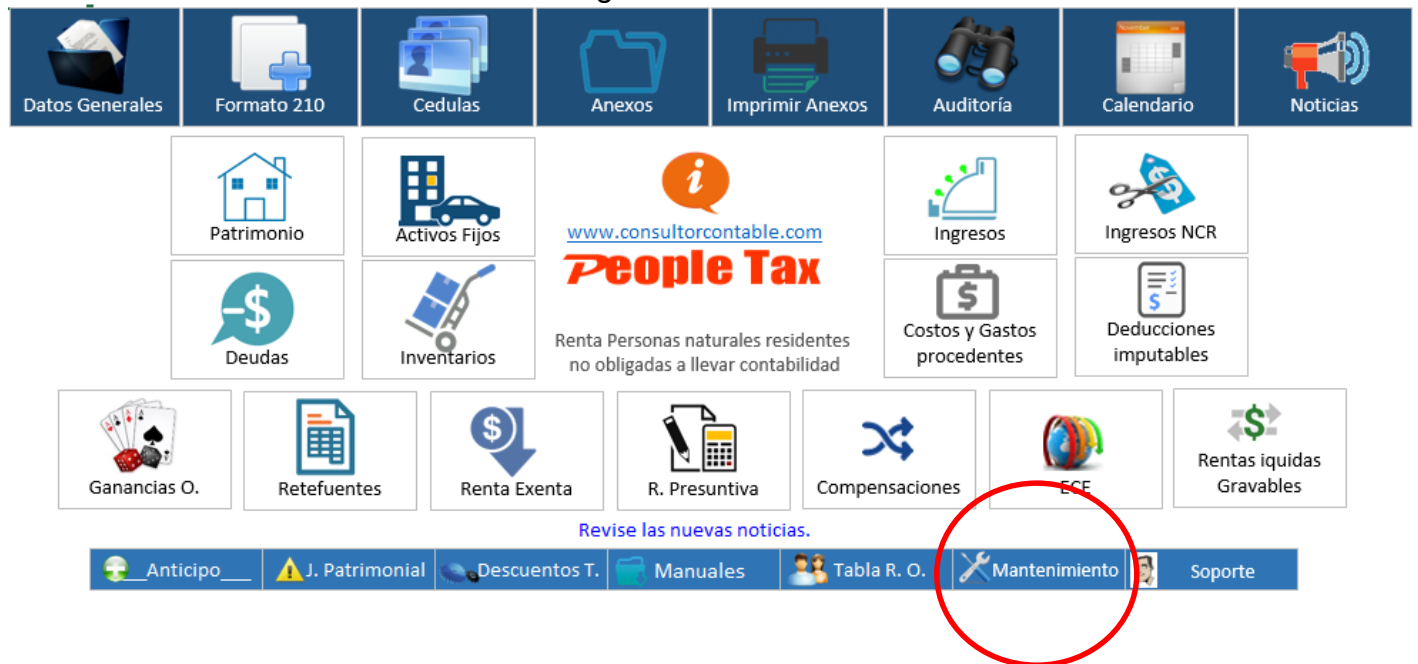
Datos Generales
Formato 210
Cedulas
Anexos
Imprimir Anexos
Auditoría
Calendario
Noticias

Patrimonio
Activos Fijos
www.consultorcontable.com
People Tax
Ingresos
Ingresos NCR

Deudas
Inventarios
Renta Personas naturales residentes no obligadas a llevar contabilidad
Costos y Gastos procedentes
Deducciones imputables

Ganancias O.
Retefuentes
Renta Exenta
R. Presuntiva
Compensaciones
ECF
Rentas iquidas Gravables

Revise las nuevas noticias.

__Anticipo___
J. Patrimonial
Descuentos T.
Manuales
Tabla R. O.
Mantenimiento
Soporte